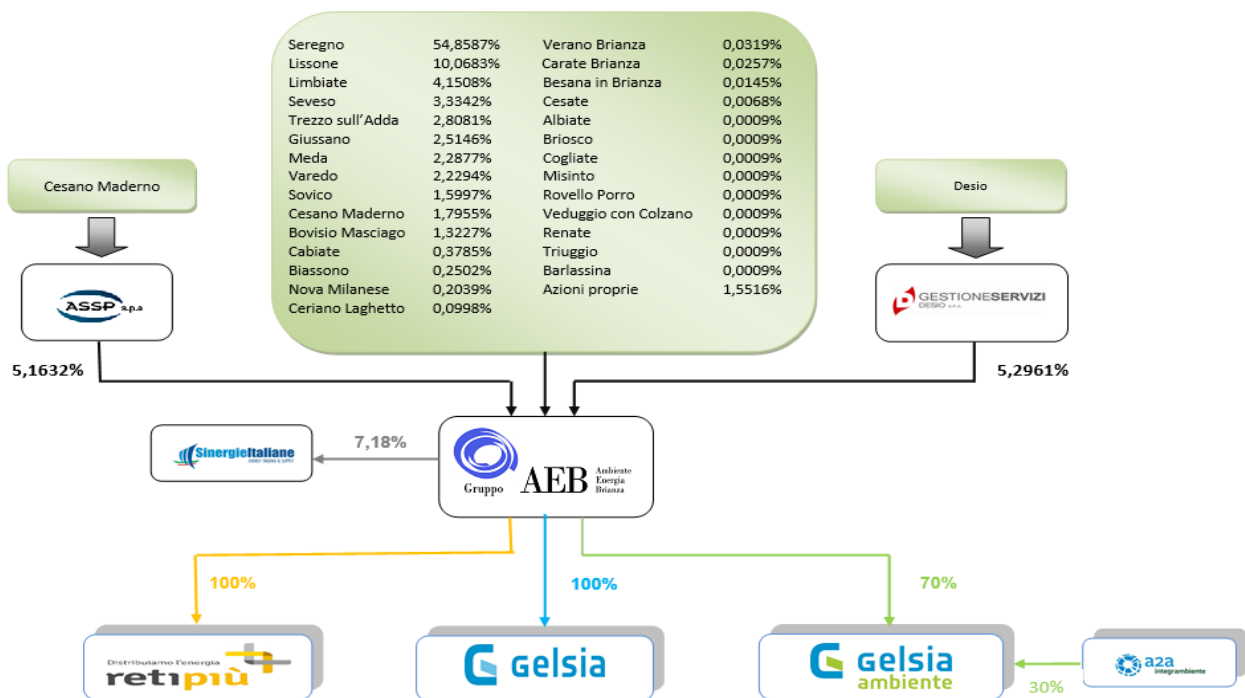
| | | | |
|---|---|---|---|
| Seregno | 54,8587% | Verano Brianza | 0,0319% |
| Lissone | 10,0683% | Carate Brianza | 0,0257% |
| Limbiate | 4,1508% | Besana in Brianza | 0,0145% |
| Seveso | 3,3342% | Cesate | 0,0068% |
| Trezzo sull'Adda | 2,8081% | Albiate | 0,0009% |
| Giussano | 2,5146% | Briosco | 0,0009% |
| Meda | 2,2877% | Cogliate | 0,0009% |
| Varedo | 2,2294% | Misinto | 0,0009% |
| Sovico | 1,5997% | Rovello Porro | 0,0009% |
| Cesano Maderno | 1,7955% | Veduggio con Colzano | 0,0009% |
| Bovisio Masciago | 1,3227% | Renate | 0,0009% |
| Cabiate | 0,3785% | Triuggio | 0,0009% |
| Biassono | 0,2502% | Barlassina | 0,0009% |
| Nova Milanese | 0,2039% | Azioni proprie | 1,5516% |
| Ceriano Laghetto | 0,0998% | | |

Cesano Maderno

ASSP s.p.a

5,1632%

Desio

GESTIONESERVIZI DESIO s.p.a.

5,2961%

SinergieItaliane

7,18%

Gruppo AEB Ambiente Energia Brianza

100%

100%

70%

Distribuiamo l'energia retipiù

Gelsia

Gelsia ambiente

a2a integrambiente

30%